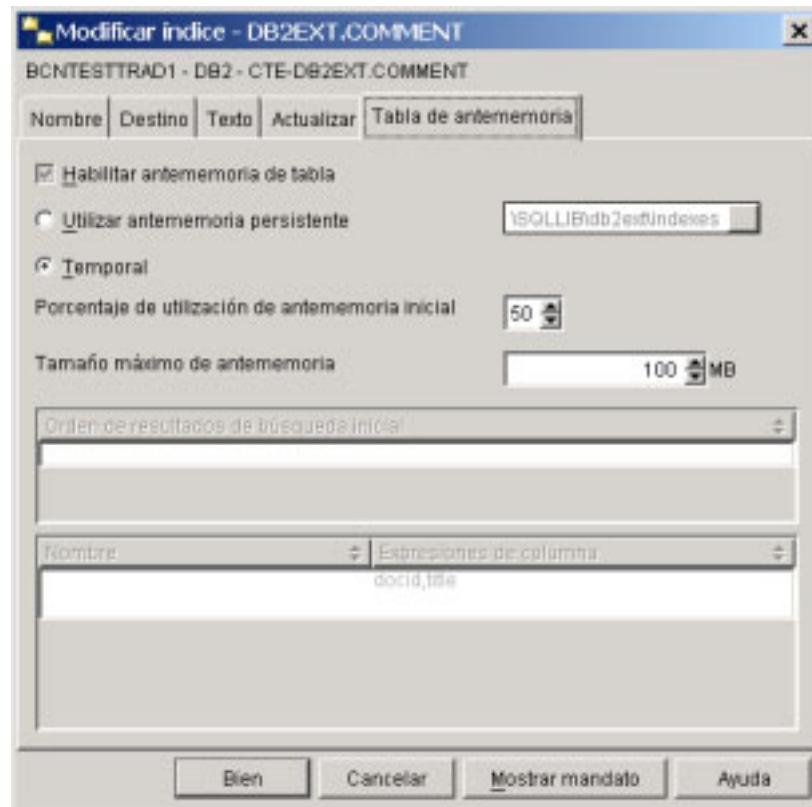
Modificar índice - DB2EXT.COMMENT

BCNTESTTRAD1 - DB2 - CTE-DB2EXT.COMMENT

Nombre | Destino | Texto | Actualizar | Tabla de antememoria

Habilitar antememoria de tabla

Utilizar antememoria persistente

\SQLLIB\db2ext\indexes

Temporal

Porcentaje de utilización de antememoria inicial 50

Tamaño máximo de antememoria 100 MB

Orden de resultados de búsqueda inicial

| Nombre | Expresiones de columna |
|---|---|
| | docid,title |

Bien | Cancelar | Mostrar mandato | Ayuda